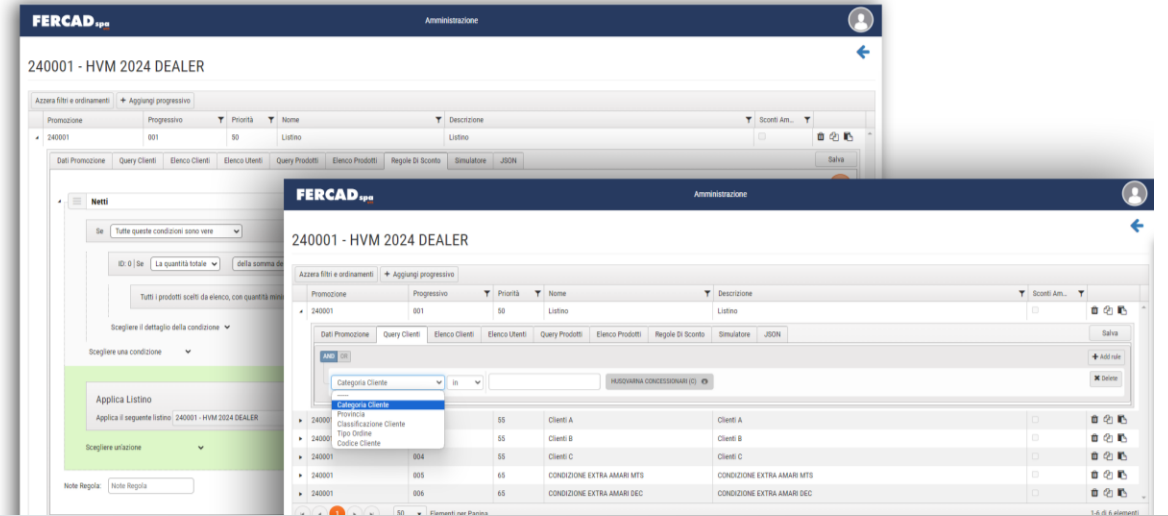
FERCAD spa
Amministrazione

240001 - HVM 2024 DEALER

Azzera filtri e ordinamenti
+ Aggiungi progressivo

| Promozione | Progressivo | Priorità | Nome | Descrizione | Sconti Am... |
|---|---|---|---|---|---|
| 240001 | 001 | 50 | Listino | Listino | |

Dati Promozione | Query Clienti | Elenco Clienti | Elenco Utenti | Query Prodotti | Elenco Prodotti | Regole Di Sconto | Simulatore | JSON
Salva

Netti

Se Tutte queste condizioni sono vere

ID: 0 | Se La quantità totale della somma de

Tutti i prodotti scelti da elenco, con quantità mini

Scegliere il dettaglio della condizione

Scegliere una condizione

Applica Listino
Applica il seguente listino: 240001 - HVM 2024 DEALER

Scegliere un'azione

Note Regola: Note Regola

FERCAD spa
Amministrazione

240001 - HVM 2024 DEALER

Azzera filtri e ordinamenti
+ Aggiungi progressivo

| Promozione | Progressivo | Priorità | Nome | Descrizione | Sconti Am... |
|---|---|---|---|---|---|
| 240001 | 001 | 50 | Listino | Listino | |
| 240001 | | 55 | Clienti A | Clienti A | |
| 240001 | | 55 | Clienti B | Clienti B | |
| 240001 | 004 | 55 | Clienti C | Clienti C | |
| 240001 | 005 | 65 | CONDIZIONE EXTRA AMARI MTS | CONDIZIONE EXTRA AMARI MTS | |
| 240001 | 006 | 65 | CONDIZIONE EXTRA AMARI DEC | CONDIZIONE EXTRA AMARI DEC | |

Dati Promozione | Query Clienti | Elenco Clienti | Elenco Utenti | Query Prodotti | Elenco Prodotti | Regole Di Sconto | Simulatore | JSON
Salva

AND OR
+ Add rule
Categoria Cliente
in
HUSQVARNA CONCESSIONARI (C)
✖ Delete

Categoria Cliente
Provincia
Classificazione Cliente
Tipo Ordine
Codice Cliente

1
50
Elementi per Pagina
1-6 di 6 elementi